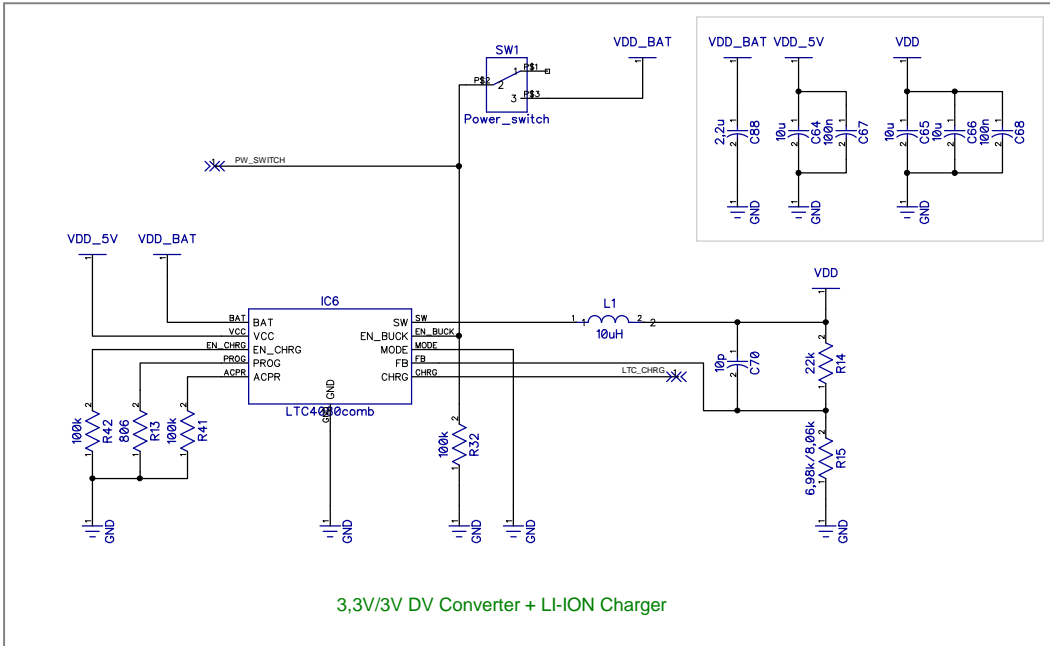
SW1
PS1
PS2
2
1
3
PS3
Power_switch
VDD_BAT
VDD_BAT
VDD_5V
VDD
2,2u
C88
10u
C64
100n
C67
10u
C65
10u
C66
100n
C68
GND
GND
GND
PW_SWITCH
VDD_5V
VDD_BAT
VDD
IC6
BAT
VCC
EN_CHRG
PROG
ACPR
BAT
VCC
EN_CHRG
PROG
ACPR
SW
EN_BUCK
MODE
FB
CHRG
SW
EN_BUCK
MODE
FB
CHRG
GND
LTC4000comb
L1
1
2
2
10uH
10p
C70
22k
R14
LTC_CHRG
100k
R42
806
R13
100k
R41
100k
R32
6,98k/8,06k
R15
GND
GND
GND
GND
GND
GND
3,3V/3V DV Converter + LI-ION Charger